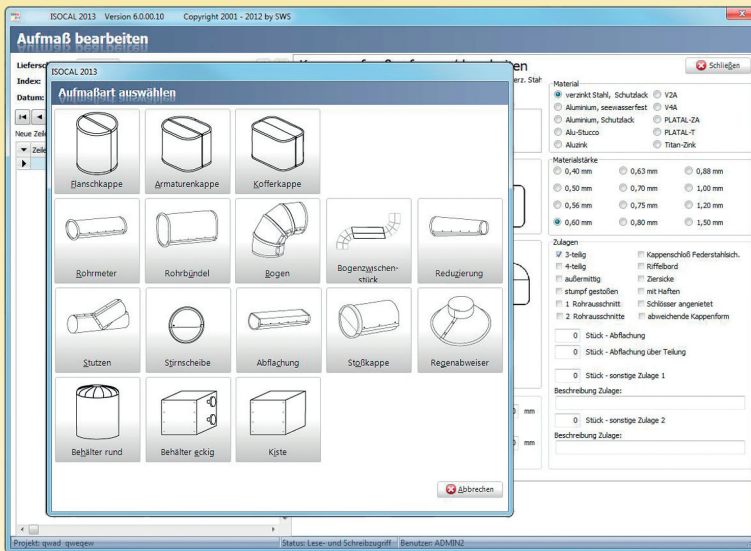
ISOCAL 2013 Version 6.0.00.10 Copyright 2001 - 2012 by SWS

Aufmaß bearbeiten

Liefersc
Index:
Datum:
Neue Zeile
Zeile

ISOCAL 2013
Aufmaßart auswählen

Flanschkappe
Armaturenkappe
Kofferkappe
Rohrmeter
Rohrbündel
Bogen
Bogenzwischenstück
Reduzierung
Stutzen
Stirnscheibe
Abflachung
Stoßkappe
Regenabweiser
Behälter rund
Behälter eckig
Kiste

Abbrechen

K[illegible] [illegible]ten
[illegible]erz. Stal

Schließen

Material
verzinkt Stahl, Schutzlack
V2A
Aluminium, seewasserfest
V4A
Aluminium, Schutzlack
PLATAL-ZA
Alu-Stucco
PLATAL-T
Aluzink
Titan-Zink

Materialstärke
0,40 mm
0,63 mm
0,88 mm
0,50 mm
0,70 mm
1,00 mm
0,56 mm
0,75 mm
1,20 mm
0,60 mm
0,80 mm
1,50 mm

Zulagen
3-teilig
Kappenschloß Federstahlsich.
4-teilig
Riffelbord
außermittig
Ziersicke
stumpf gestoßen
mit Haften
1 Rohrausschnitt
Schlösser angenietet
2 Rohrausschnitte
abweichende Kappenform

0 Stück - Abflachung
0 Stück - Abflachung über Teilung
0 Stück - sonstige Zulage 1
Beschreibung Zulage:
0 Stück - sonstige Zulage 2
Beschreibung Zulage:

mm
mm

Projekt: qwad qweqew
Status: Lese- und Schreibzugriff
Benutzer: ADMIN2